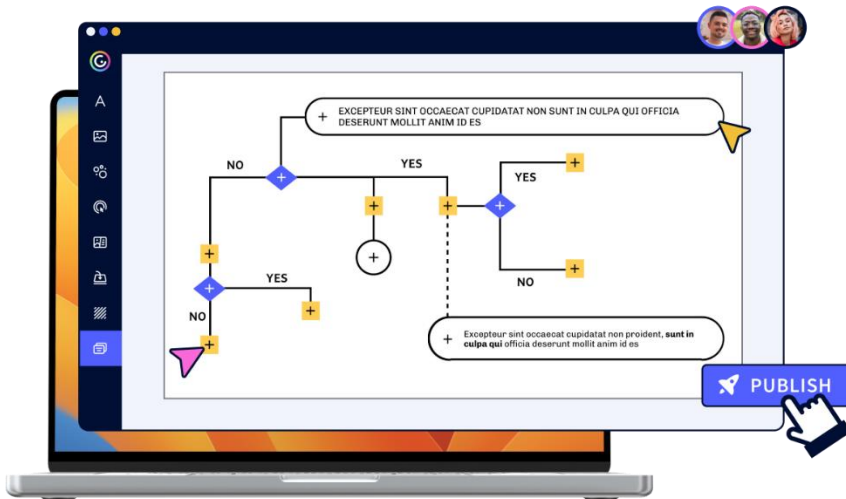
A

+ EXCEPTEUR SINT OCCAECAT CUPIDATAT NON SUNT IN CULPA QUI OFFICIA DESERUNT MOLLIT ANIM ID ES

NO

YES

YES

NO

YES

NO

+ Excepteur sint occaecat cupidatat non proident, **sunt in culpa qui** officia deserunt mollit anim id es

PUBLISH